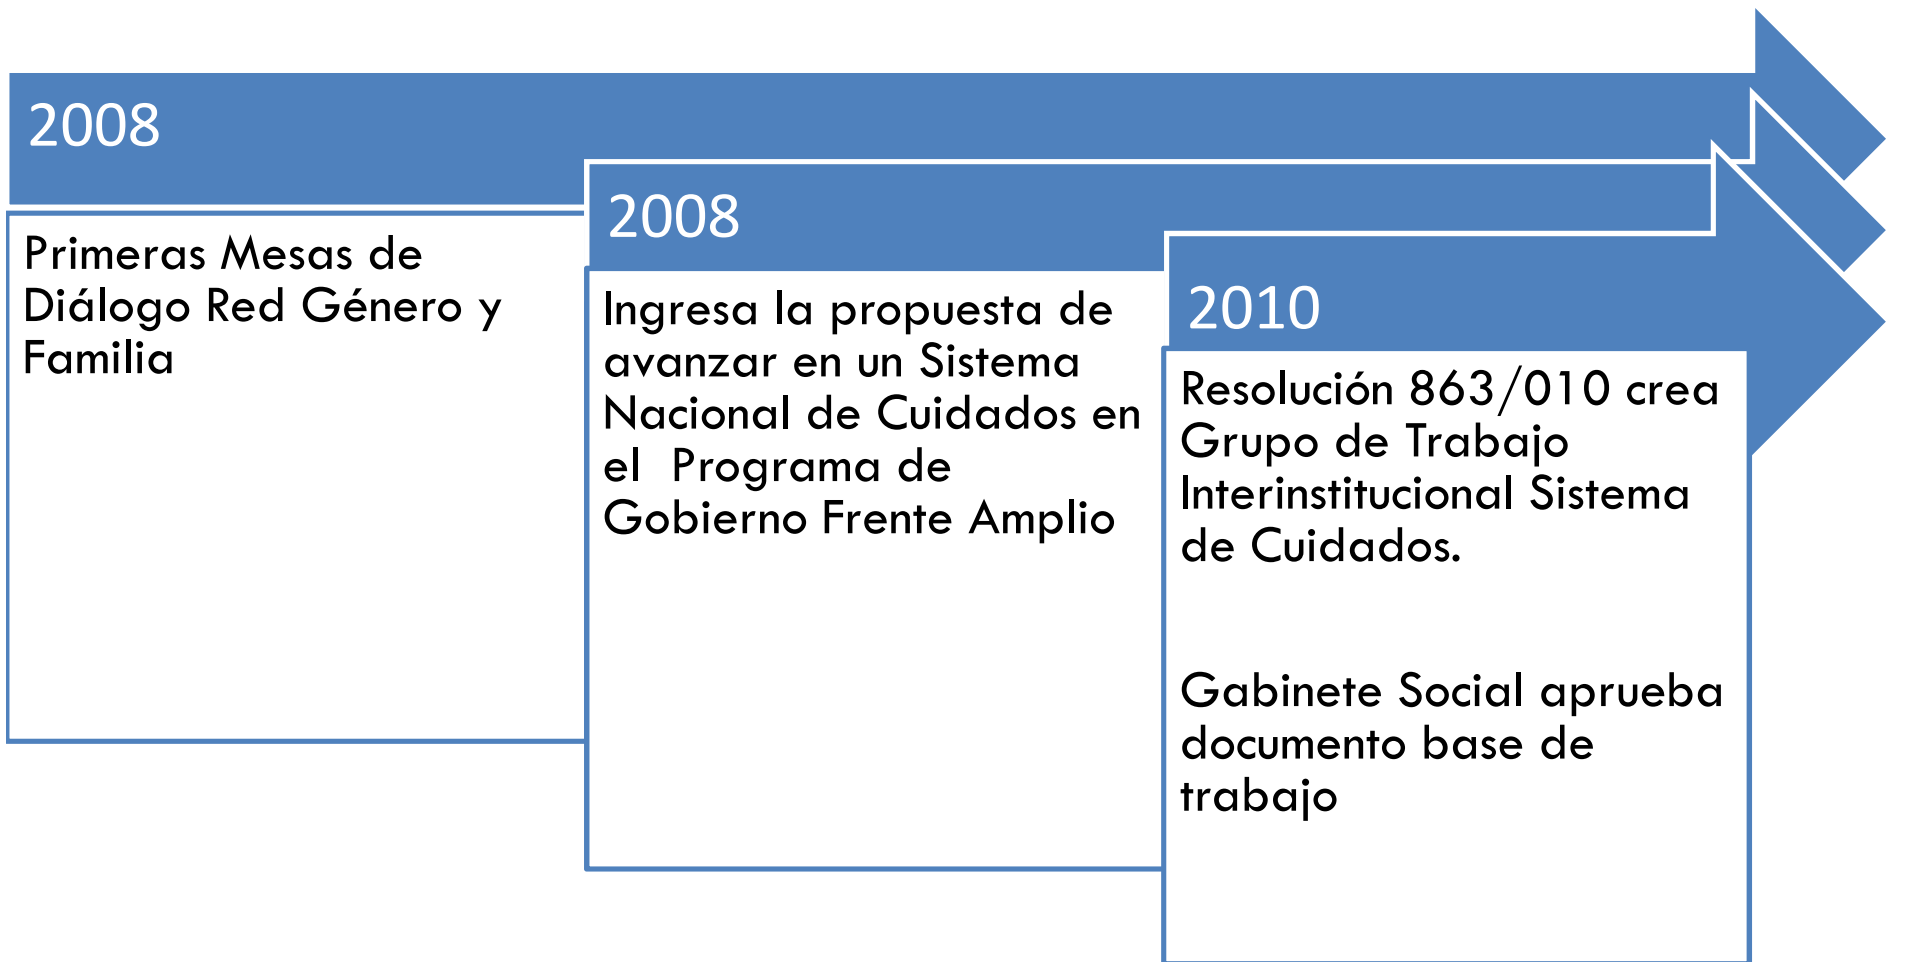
2008

Primeras Mesas de Diálogo Red Género y Familia

2008

Ingresa la propuesta de avanzar en un Sistema Nacional de Cuidados en el Programa de Gobierno Frente Amplio

2010

Resolución 863/010 crea Grupo de Trabajo Interinstitucional Sistema de Cuidados.

Gabinete Social aprueba documento base de trabajo